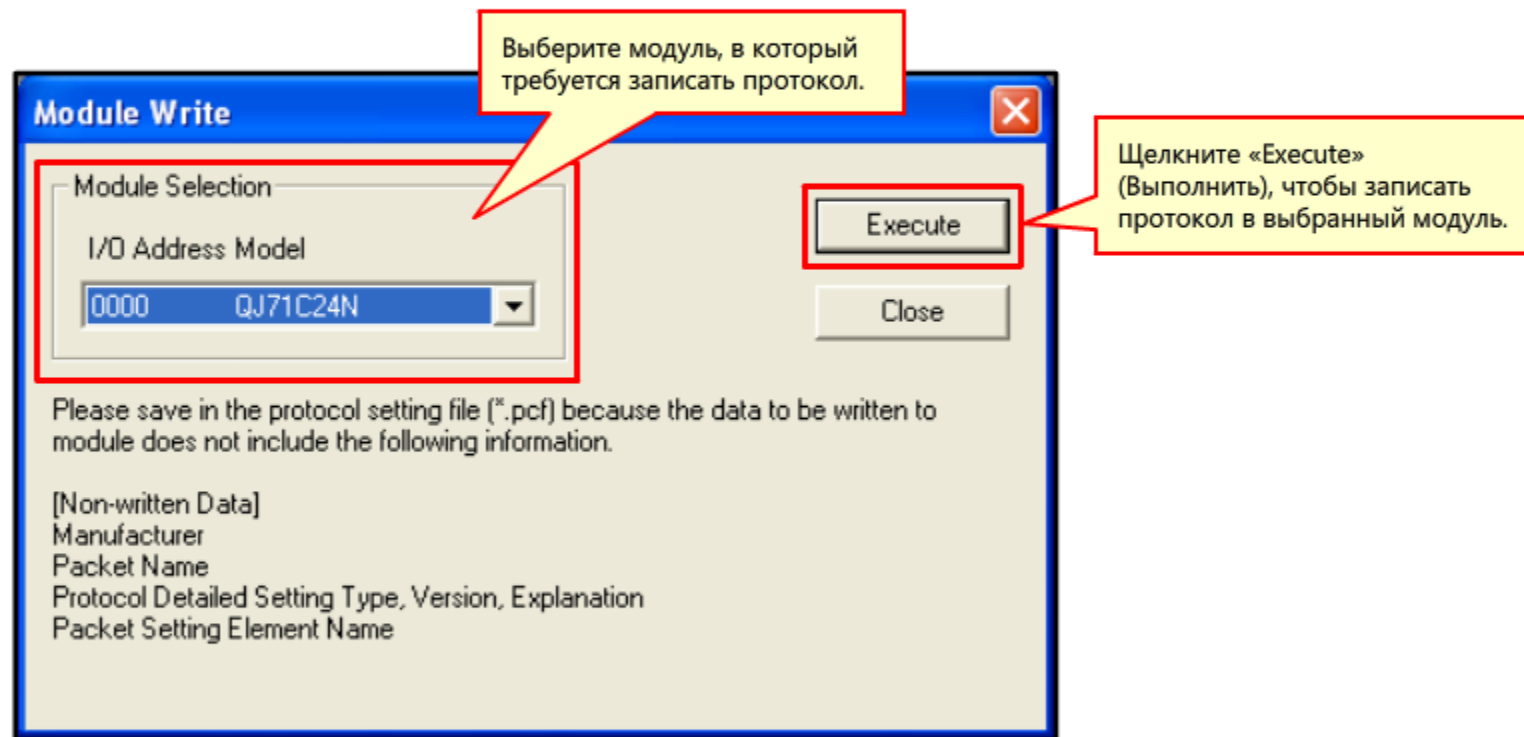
Выберите модуль, в который требуется записать протокол.

Module Write

Module Selection

I/O Address Model

0000 QJ71C24N

Execute

Close

Щелкните «Execute» (Выполнить), чтобы записать протокол в выбранный модуль.

Please save in the protocol setting file (*.pcf) because the data to be written to module does not include the following information.

[Non-written Data]
Manufacturer
Packet Name
Protocol Detailed Setting Type, Version, Explanation
Packet Setting Element Name